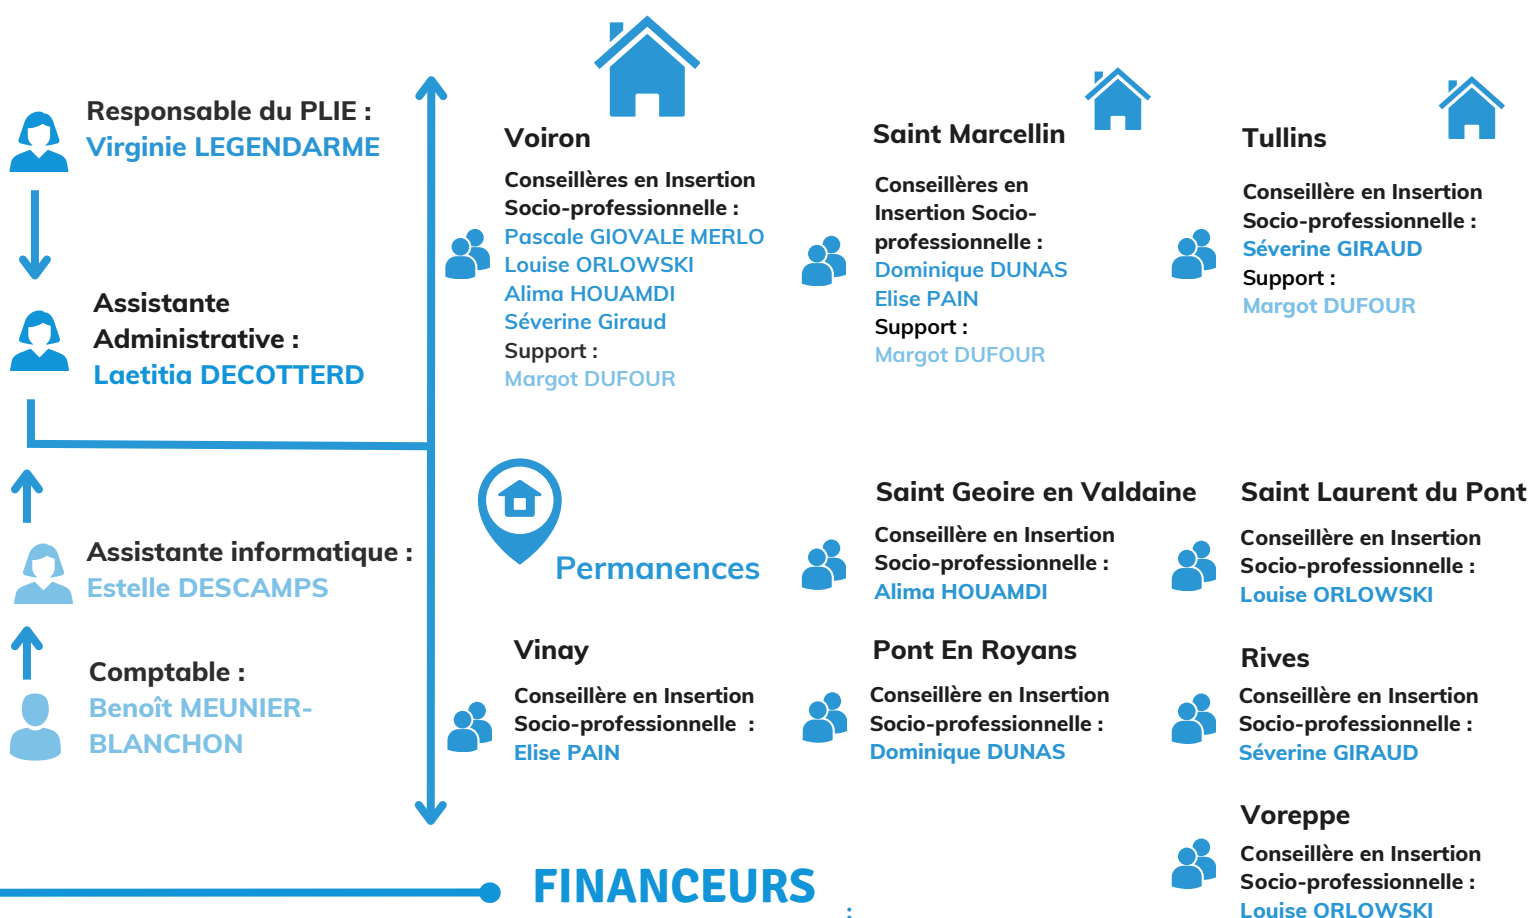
Responsable du PLIE :
Virginie LEGENDARME

Assistante Administrative :
Laetitia DECOTTERD

Assistante informatique :
Estelle DESCAMPS

Comptable :
Benoît MEUNIER-BLANCHON

Voiron

Conseillères en Insertion Socio-professionnelle :
Pascale GIOVALE MERLO
Louise ORLOWSKI
Alima HOUAMDI
Séverine Giraud
Support :
Margot DUFOUR

Saint Marcellin

Conseillères en Insertion Socio-professionnelle :
Dominique DUNAS
Elise PAIN
Support :
Margot DUFOUR

Tullins

Conseillère en Insertion Socio-professionnelle :
Séverine GIRAUD
Support :
Margot DUFOUR

Permanences

Saint Geoire en Valdaine

Conseillère en Insertion Socio-professionnelle :
Alima HOUAMDI

Saint Laurent du Pont

Conseillère en Insertion Socio-professionnelle :
Louise ORLOWSKI

Vinay

Conseillère en Insertion Socio-professionnelle :
Elise PAIN

Pont En Royans

Conseillère en Insertion Socio-professionnelle :
Dominique DUNAS

Rives

Conseillère en Insertion Socio-professionnelle :
Séverine GIRAUD

Voreppe

Conseillère en Insertion Socio-professionnelle :
Louise ORLOWSKI

FINANCEURS